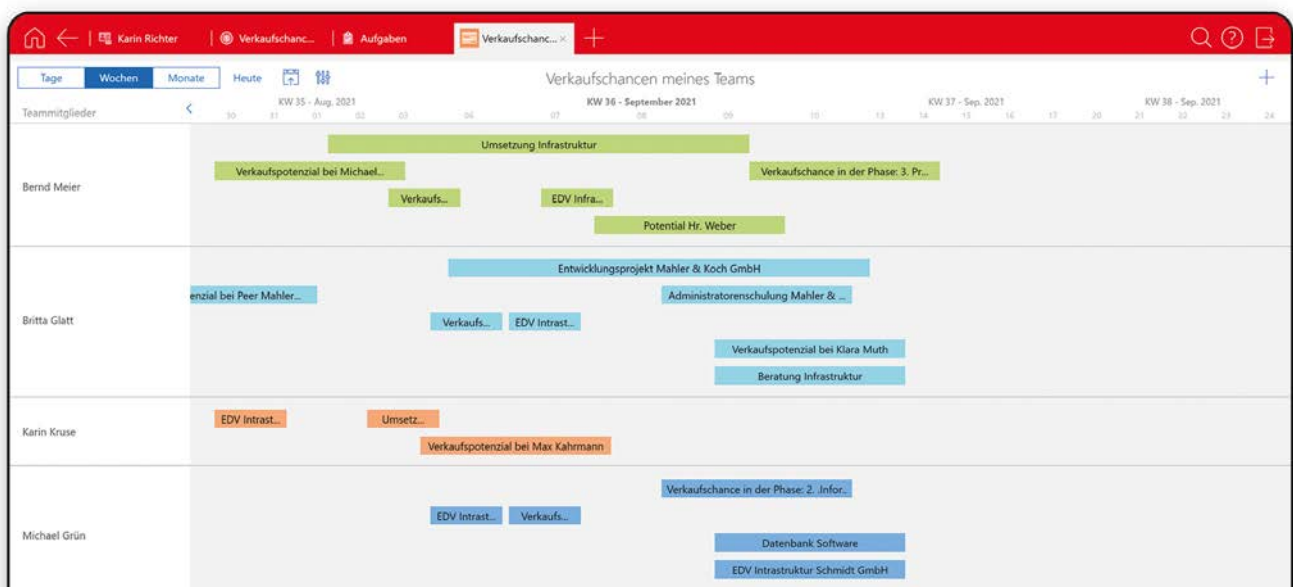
Karin Richter | Verkaufschanc... | Aufgaben | Verkaufschanc... × +

Tage | Wochen | Monate | Heute

Verkaufschancen meines Teams

+

Teammitglieder

KW 35 - Aug. 2021 | KW 36 - September 2021 | KW 37 - Sep. 2021 | KW 38 - Sep. 2021

30 31 01 02 03 06 07 08 09 10 13 14 15 16 17 20 21 22 23 24

Bernd Meier

Umsetzung Infrastruktur

Verkaufspotenzial bei Michael...

Verkaufschance in der Phase: 3. Pr...

Verkaufs...

EDV Infra...

Potential Hr. Weber

Britta Glatt

Entwicklungsprojekt Mahler & Koch GmbH

enzial bei Peer Mahler...

Administratorenschulung Mahler & ...

Verkaufs...

EDV Intrast...

Verkaufspotenzial bei Klara Muth

Beratung Infrastruktur

Karin Kruse

EDV Intrast...

Umsetz...

Verkaufspotenzial bei Max Kahrmann

Michael Grün

Verkaufschance in der Phase: 2. .Infor...

EDV Intrast...

Verkaufs...

Datenbank Software

EDV Intrastruktur Schmidt GmbH